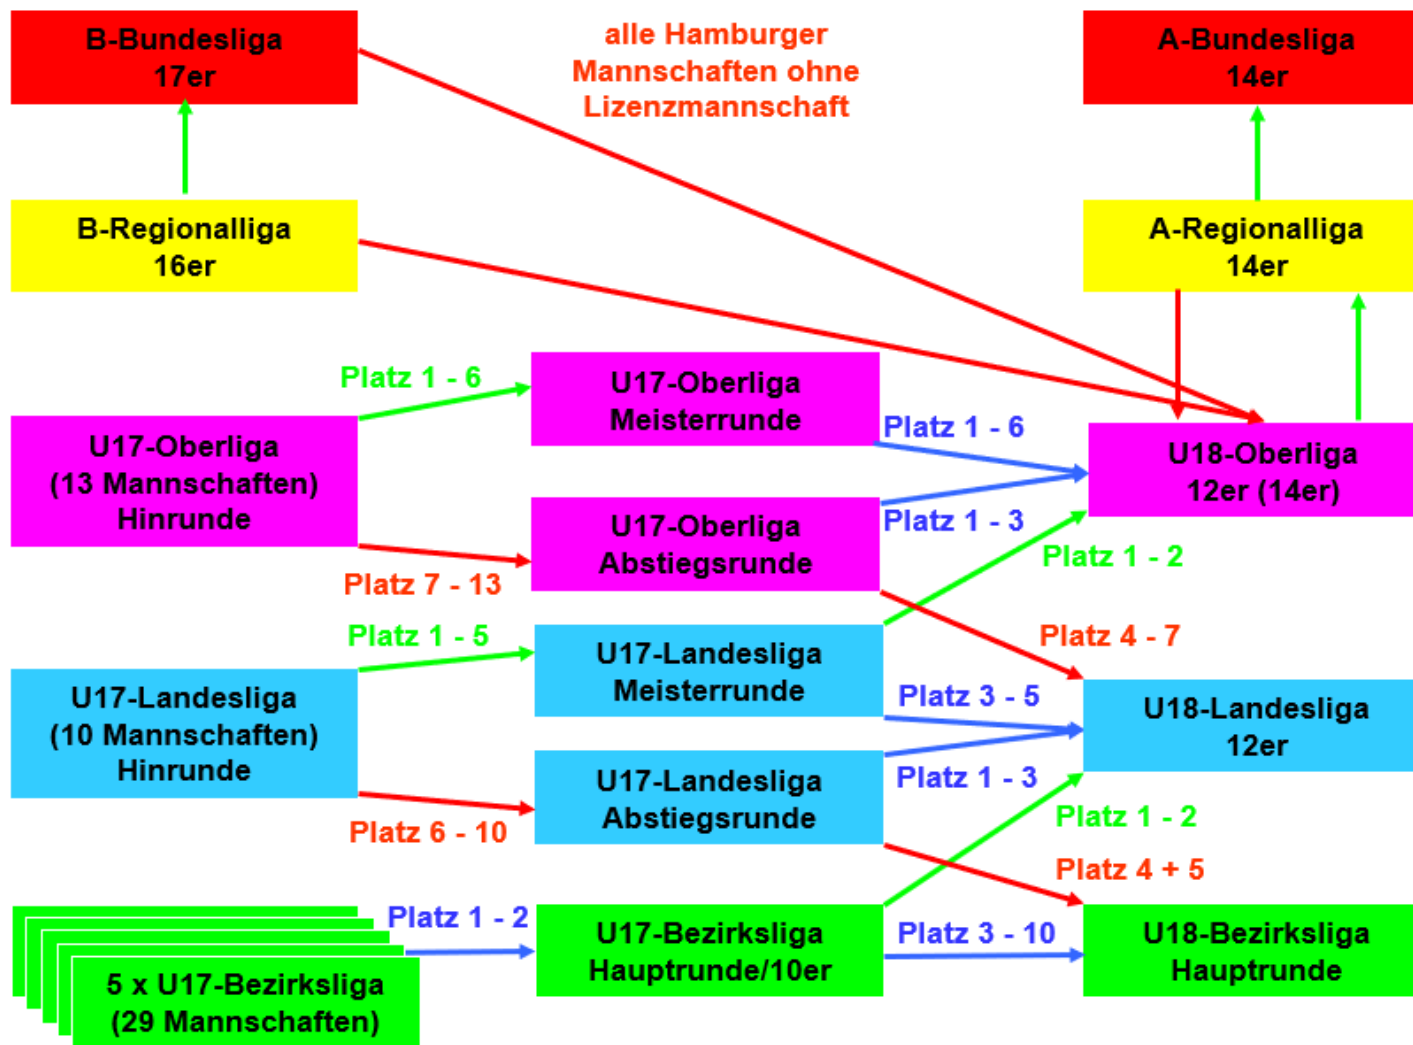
B-Bundesliga
17er

alle Hamburger Mannschaften ohne Lizenzmannschaft

A-Bundesliga
14er

B-Regionalliga
16er

A-Regionalliga
14er

Platz 1 - 6

U17-Oberliga
Meisterrunde

U17-Oberliga
(13 Mannschaften)
Hinrunde

Platz 1 - 6

U18-Oberliga
12er (14er)

U17-Oberliga
Abstiegsrunde

Platz 1 - 3

Platz 1 - 2

Platz 7 - 13

Platz 1 - 5

Platz 4 - 7

U17-Landesliga
Meisterrunde

U17-Landesliga
(10 Mannschaften)
Hinrunde

Platz 3 - 5

U18-Landesliga
12er

U17-Landesliga
Abstiegsrunde

Platz 1 - 3

Platz 1 - 2

Platz 6 - 10

Platz 4 + 5

Platz 1 - 2

U17-Bezirksliga
Hauptrunde/10er

Platz 3 - 10

U18-Bezirksliga
Hauptrunde

5 x U17-Bezirksliga
(29 Mannschaften)